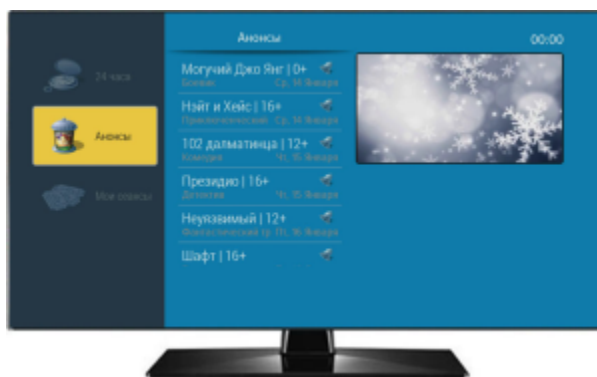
Анонсы

00:00

24 часа

Анонсы

Мои записи

Могучий Джо Янг | 0+
Боевик Ср. 14 Января

Нэйт и Хейс | 16+
Приключенческий Ср. 14 Января

102 далматинца | 12+
Комедия Чт. 15 Января

Президио | 16+
Детектив Чт. 15 Января

Неуязвимый | 12+
Фантастический тр. Пт. 16 Января

Шафт | 16+